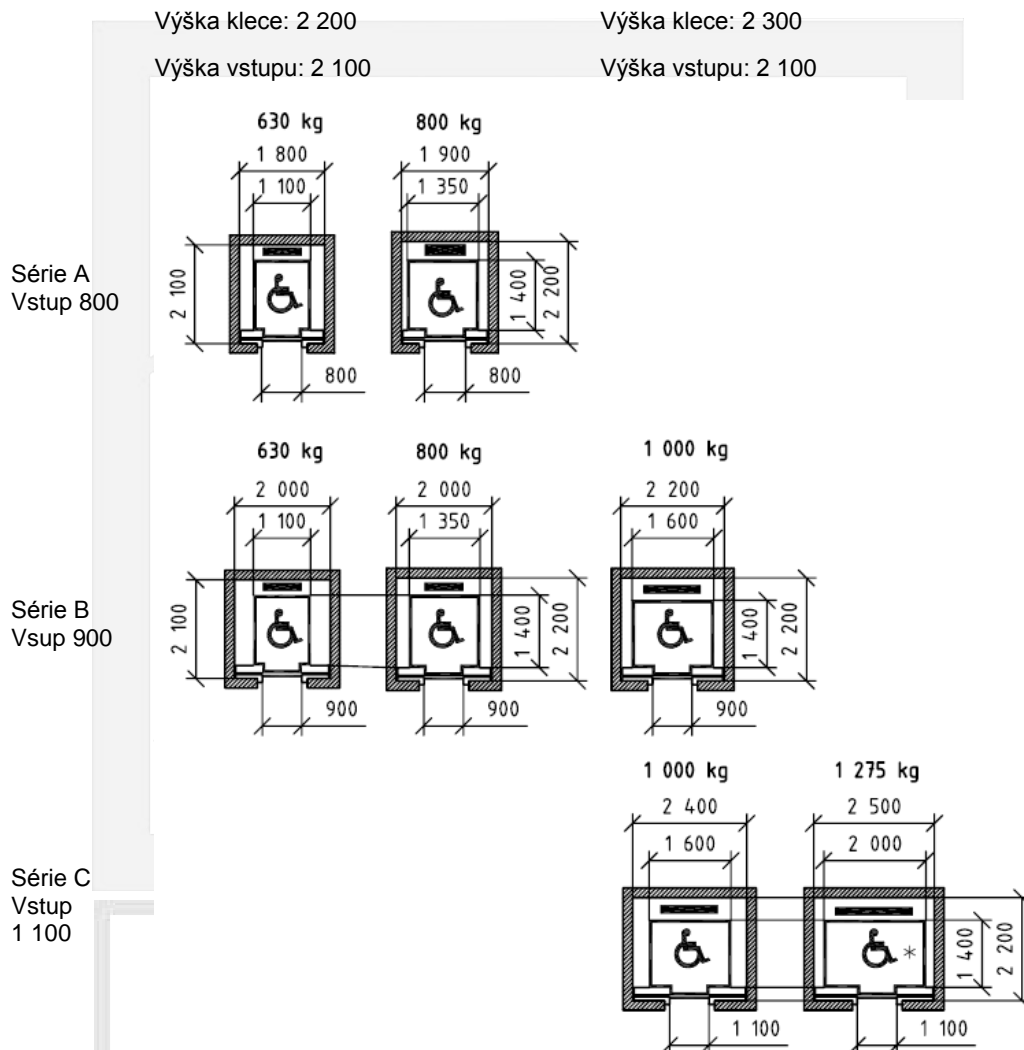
Výška klece: 2 200

Výška vstupu: 2 100

Výška klece: 2 300

Výška vstupu: 2 100

Série A
Vstup 800

630 kg

1 800

1 100

2 100

800

800 kg

1 900

1 350

1 400

2 200

800

Série B
Vsup 900

630 kg

2 000

1 100

2 100

900

800 kg

2 000

1 350

1 400

2 200

900

1 000 kg

2 200

1 600

1 400

2 200

900

Série C
Vstup
1 100

1 000 kg

2 400

1 600

1 100

1 275 kg

2 500

2 000

1 400

2 200

1 100